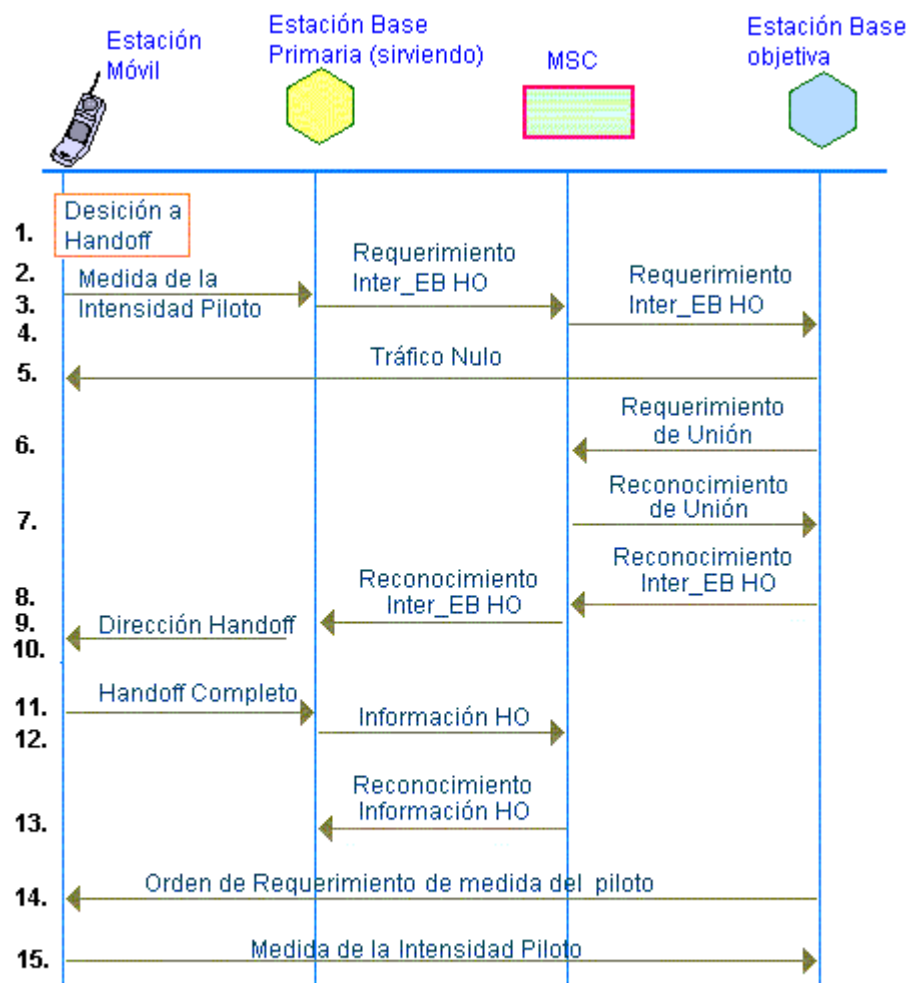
Estación Móvil

Estación Base Primaria (sirviendo)

MSC

Estación Base objetiva

1. Desición a Handoff

2. Medida de la Intensidad Piloto

3. Requerimiento Inter_EB HO

4. Requerimiento Inter_EB HO

5. Tráfico Nulo

6. Requerimiento de Unión

7. Reconocimiento de Unión

8. Reconocimiento Inter_EB HO

9. Reconocimiento Inter_EB HO

10. Dirección Handoff

11. Handoff Completo

12. Información HO

13. Reconocimiento Información HO

14. Orden de Requerimiento de medida del piloto

15. Medida de la Intensidad Piloto